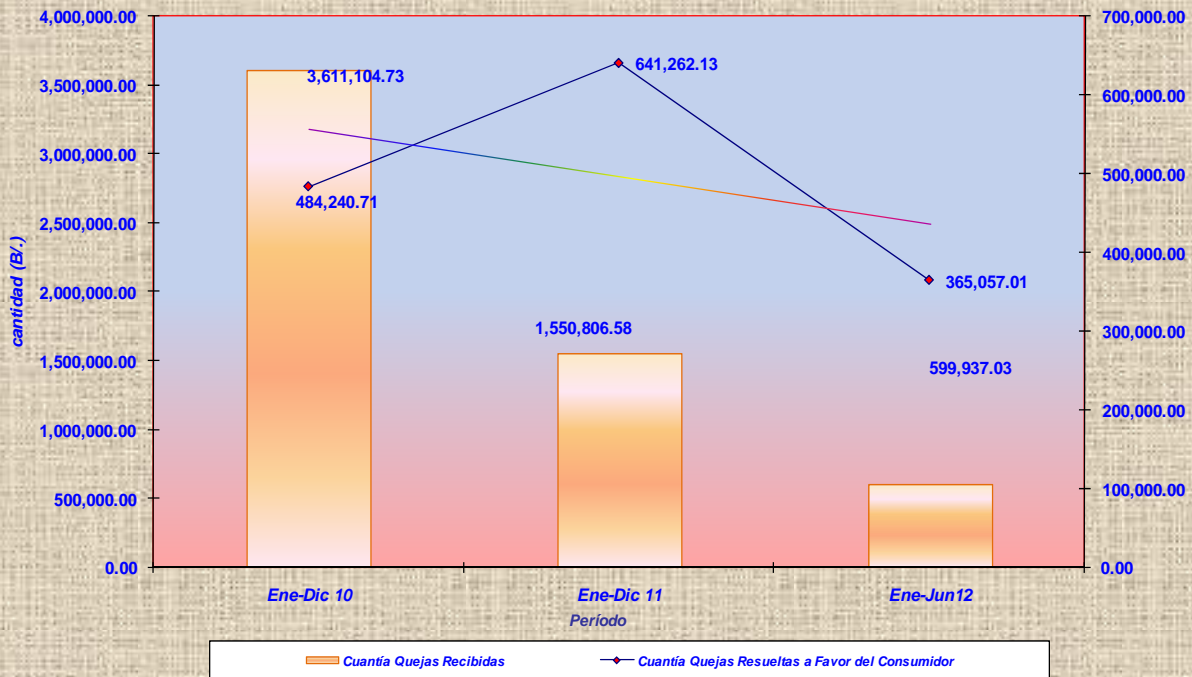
4,000,000.00
3,500,000.00
3,000,000.00
2,500,000.00
2,000,000.00
1,500,000.00
1,000,000.00
500,000.00
0.00

cantidad (B/.)

700,000.00
600,000.00
500,000.00
400,000.00
300,000.00
200,000.00
100,000.00
0.00

3,611,104.73
641,262.13
484,240.71
365,057.01
1,550,806.58
599,937.03

Ene-Dic 10
Ene-Dic 11
Ene-Jun12
Período

Cuantía Quejas Recibidas
Cuantía Quejas Resueltas a Favor del Consumidor